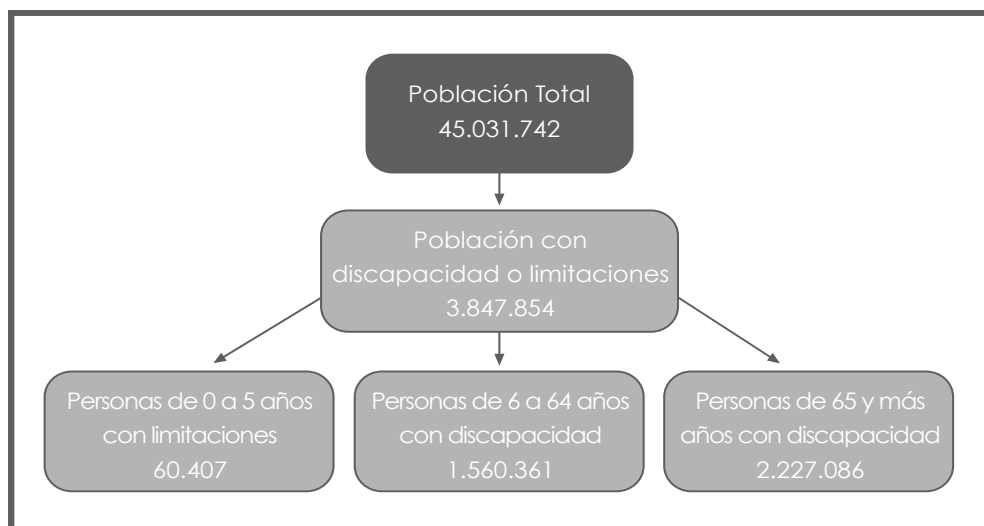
Población Total
45.031.742

Población con discapacidad o limitaciones
3.847.854

Personas de 0 a 5 años con limitaciones
60.407

Personas de 6 a 64 años con discapacidad
1.560.361

Personas de 65 y más años con discapacidad
2.227.086